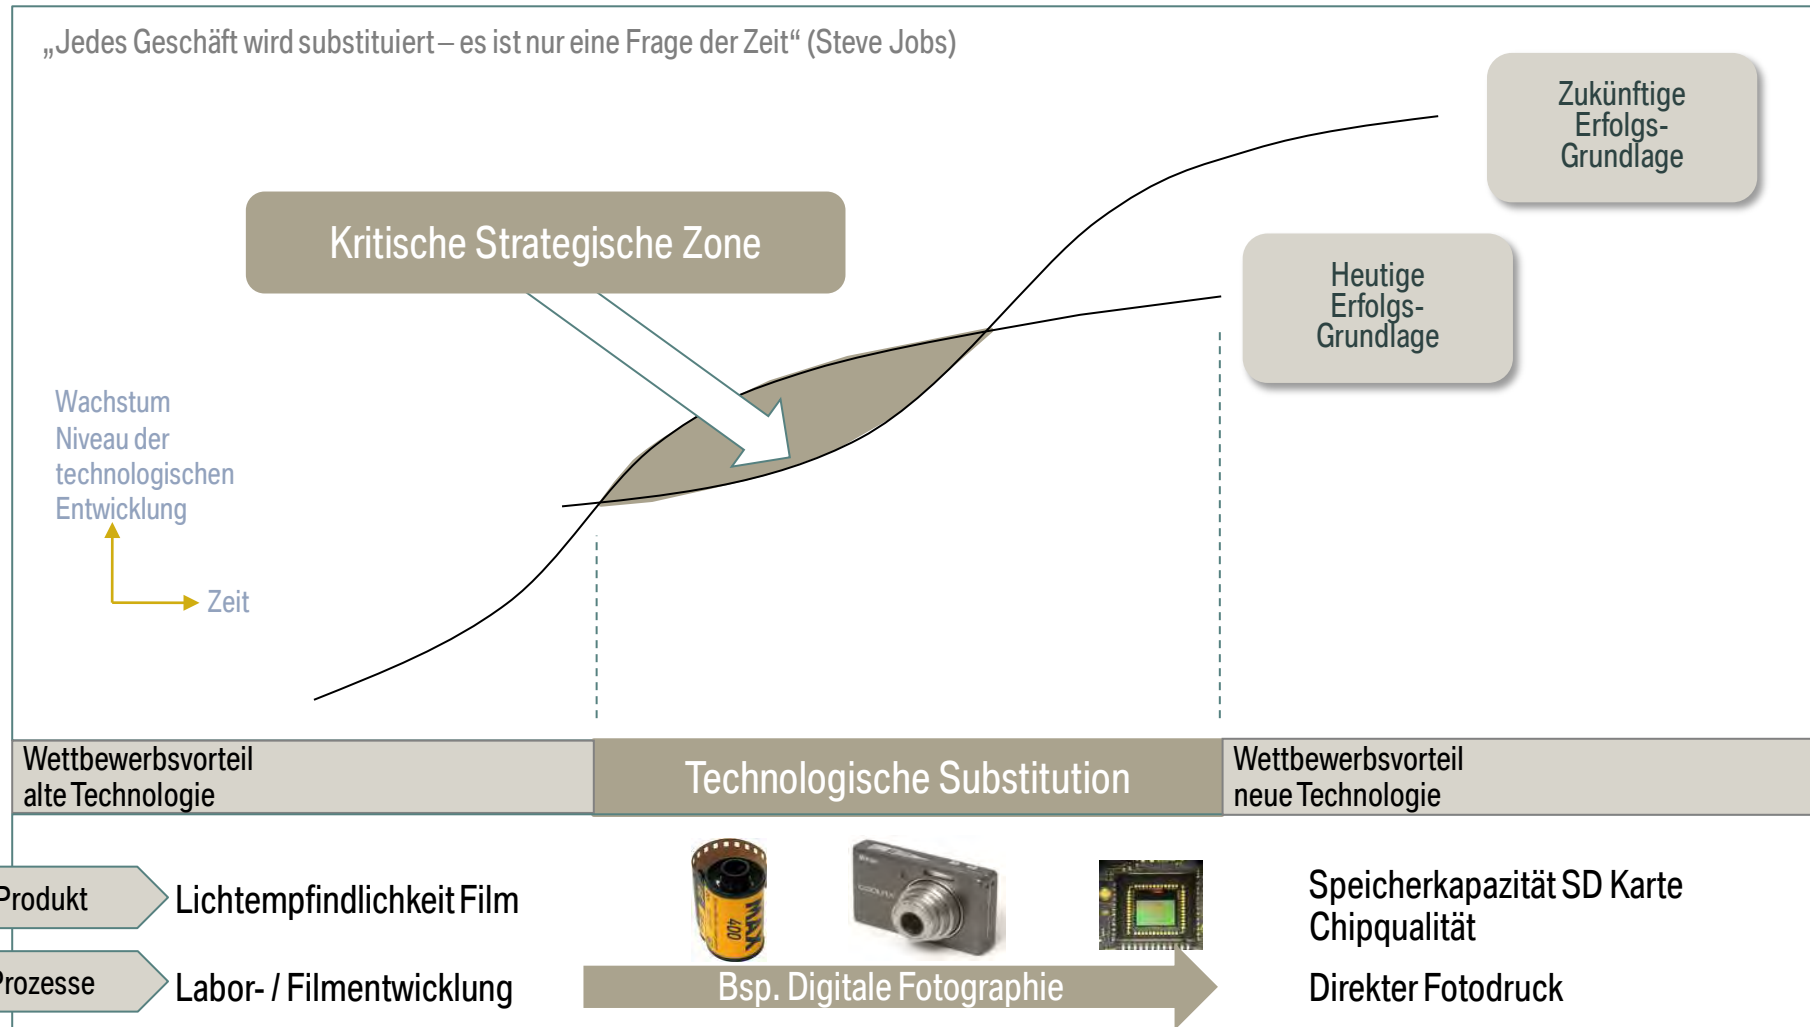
„Jedes Geschäft wird substituiert – es ist nur eine Frage der Zeit“ (Steve Jobs)

Zukünftige Erfolgs-Grundlage

Kritische Strategische Zone

Heutige Erfolgs-Grundlage

Wachstum
Niveau der technologischen Entwicklung

Zeit

Wettbewerbsvorteil alte Technologie

Technologische Substitution

Wettbewerbsvorteil neue Technologie

Produkt

Lichtempfindlichkeit Film

MAX 400

Speicherkapazität SD Karte
Chipqualität

Prozesse

Labor- / Filmentwicklung

Bsp. Digitale Fotographie

Direkter Fotodruck